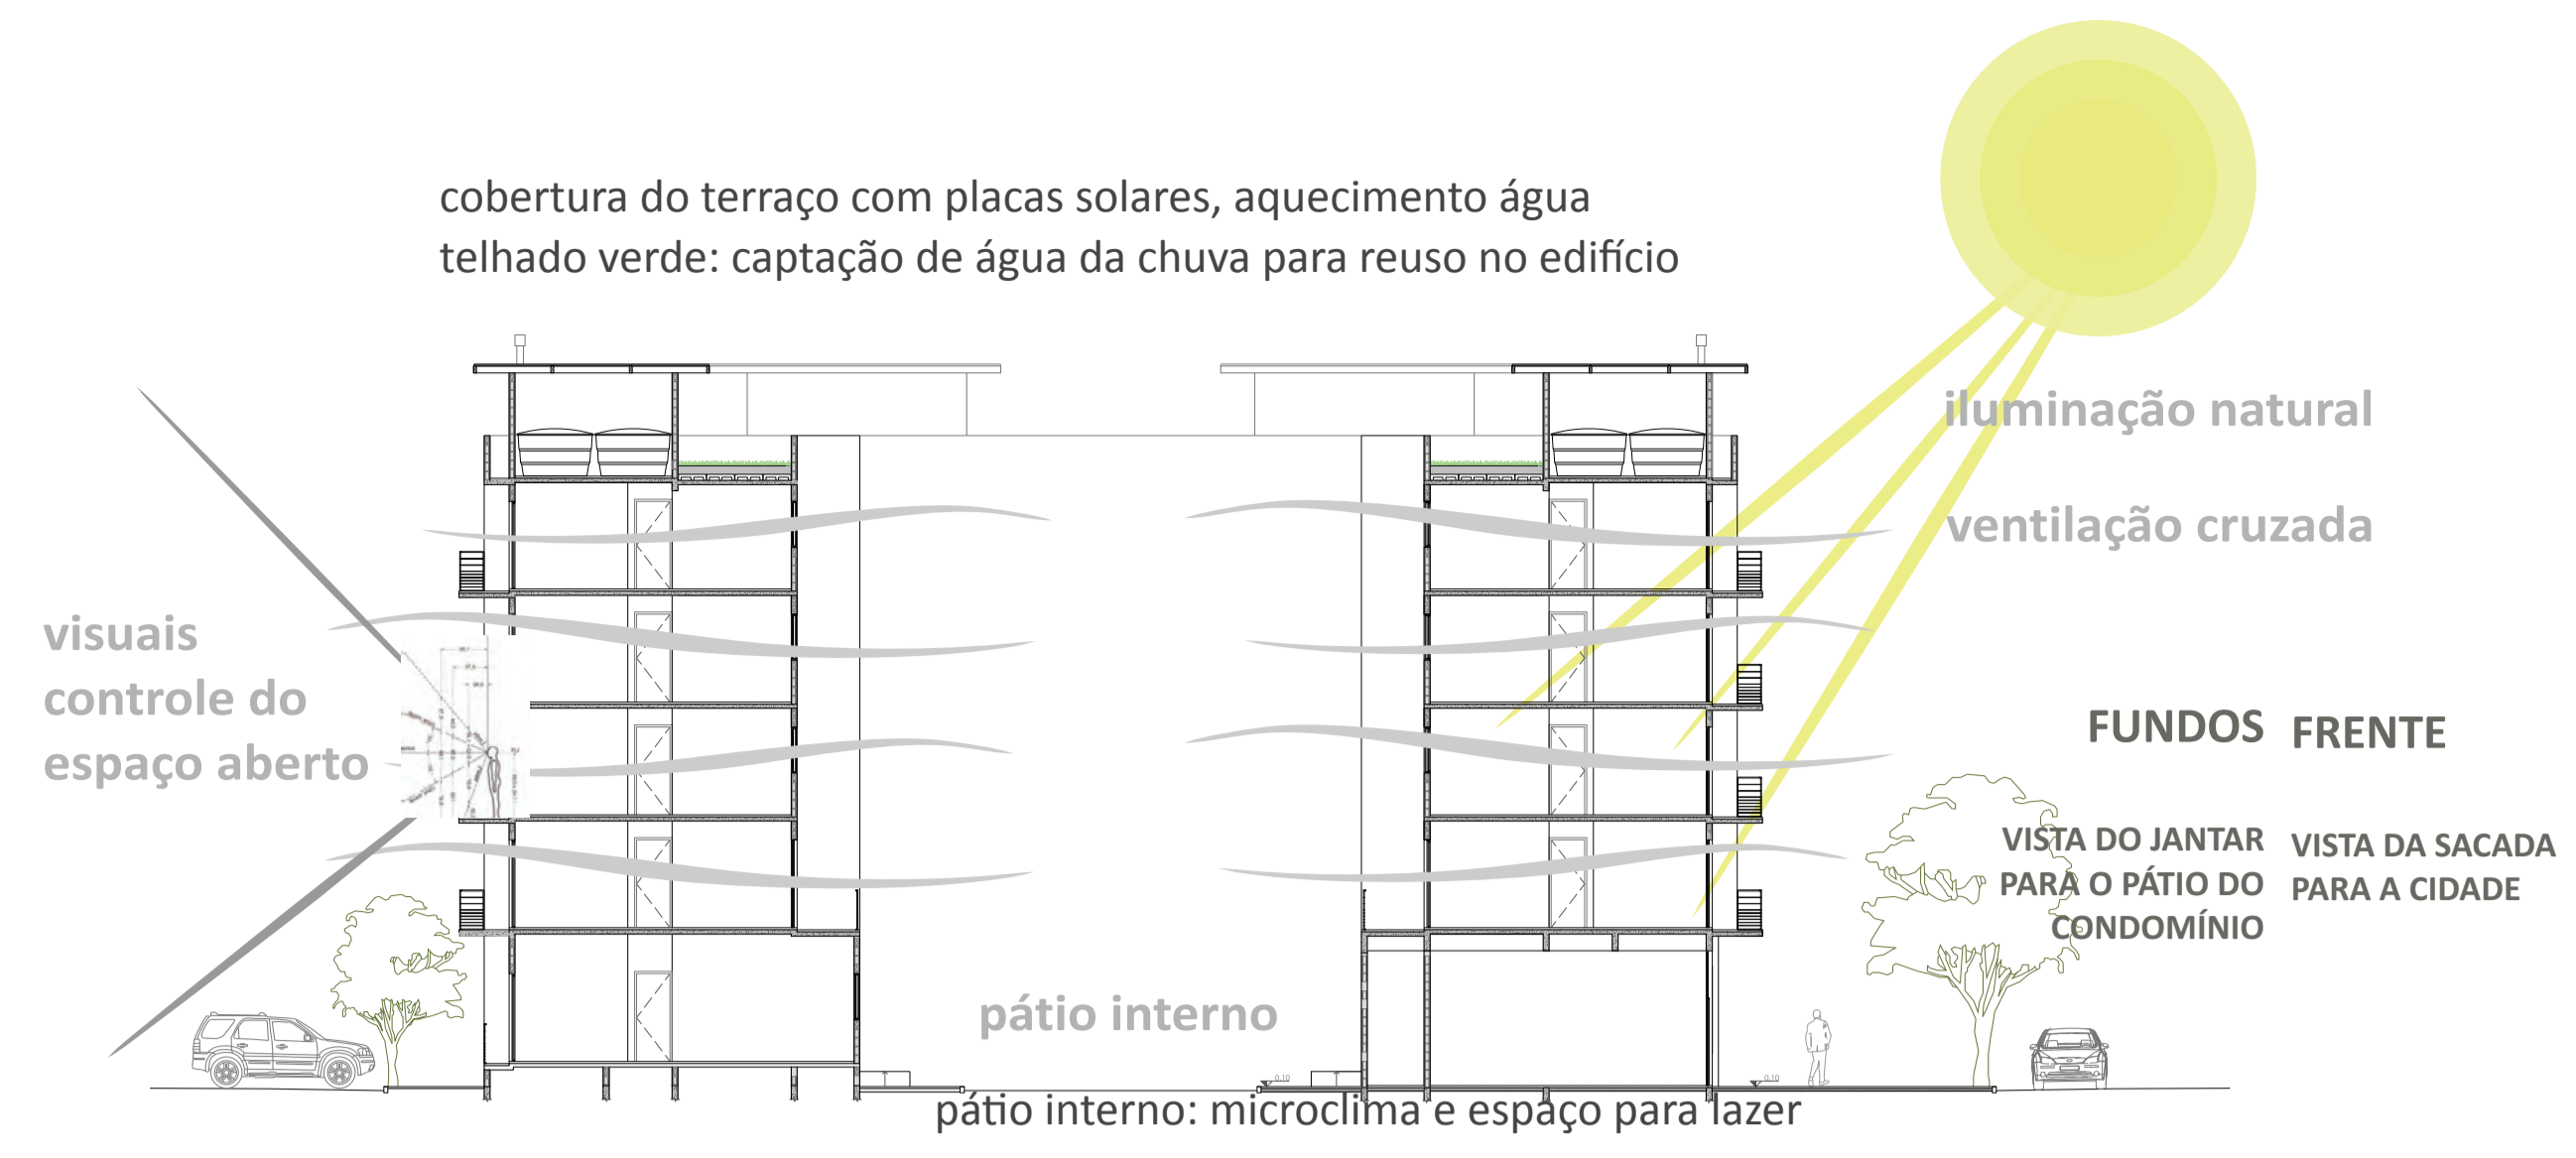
cobertura do terraço com placas solares, aquecimento água
telhado verde: captação de água da chuva para reuso no edifício

iluminação natural

ventilação cruzada

visuais
controle do
espaço aberto

FUNDOS

FRENTE

VISTA DO JANTAR PARA O PÁTIO DO CONDOMÍNIO

VISTA DA SACADA PARA A CIDADE

pátio interno

pátio interno: microclima e espaço para lazer